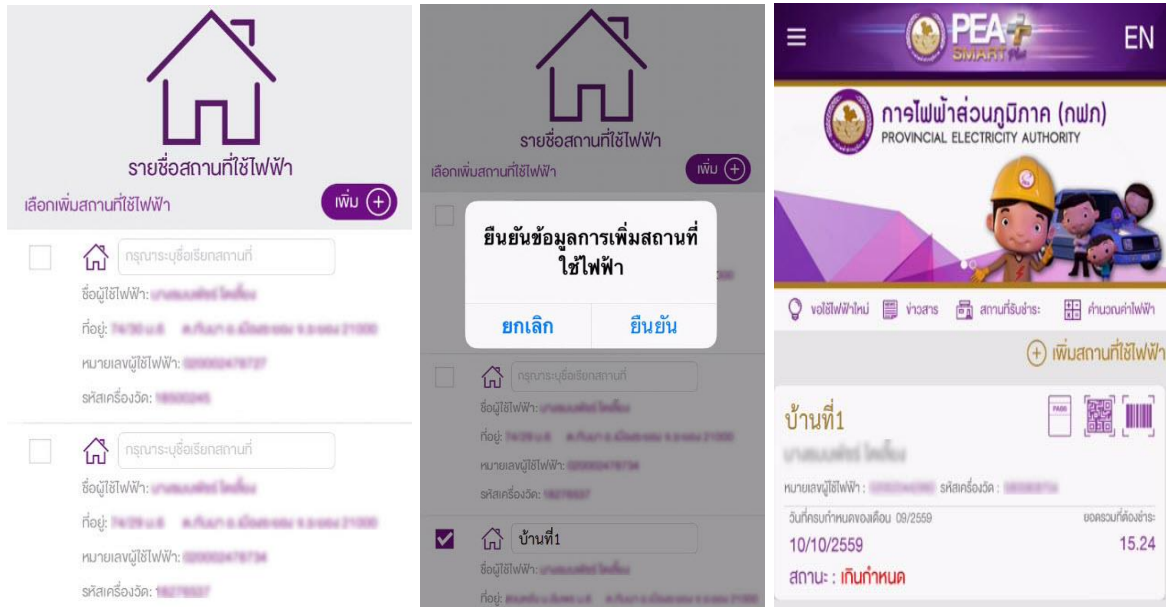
รายชื่อสถานที่ใช้ไฟฟ้า

เลือกเพิ่มสถานที่ใช้ไฟฟ้า

เพิ่ม

กรุณาระบุชื่อเรียกสถานที่

ชื่อผู้ใช้ไฟฟ้า: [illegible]

ที่อยู่: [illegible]

หมายเลขผู้ใช้ไฟฟ้า: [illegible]

รหัสเครื่องวัด: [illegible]

กรุณาระบุชื่อเรียกสถานที่

ชื่อผู้ใช้ไฟฟ้า: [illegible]

ที่อยู่: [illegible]

หมายเลขผู้ใช้ไฟฟ้า: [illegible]

รหัสเครื่องวัด: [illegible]

รายชื่อสถานที่ใช้ไฟฟ้า

เลือกเพิ่มสถานที่ใช้ไฟฟ้า

เพิ่ม

ยืนยันข้อมูลการเพิ่มสถานที่ใช้ไฟฟ้า

ยกเลิก

ยืนยัน

กรุณาระบุชื่อเรียกสถานที่

ชื่อผู้ใช้ไฟฟ้า: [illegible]

ที่อยู่: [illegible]

หมายเลขผู้ใช้ไฟฟ้า: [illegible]

รหัสเครื่องวัด: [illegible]

บ้านที่1

ชื่อผู้ใช้ไฟฟ้า: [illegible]

ที่อยู่: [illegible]

PEA SMART Plus

EN

การไฟฟ้าส่วนภูมิภาค (กฟภ)

PROVINCIAL ELECTRICITY AUTHORITY

ขอใช้ไฟฟ้าใหม่

ข่าวสาร

สถานที่รับชำระ

คำนวณค่าไฟฟ้า

เพิ่มสถานที่ใช้ไฟฟ้า

บ้านที่1

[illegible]

PAID

หมายเลขผู้ใช้ไฟฟ้า : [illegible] รหัสเครื่องวัด : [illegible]

วันที่ครบกำหนดของเดือน 09/2559

ยอดรวมที่ต้องชำระ

10/10/2559

15.24

สถานะ : เกินกำหนด